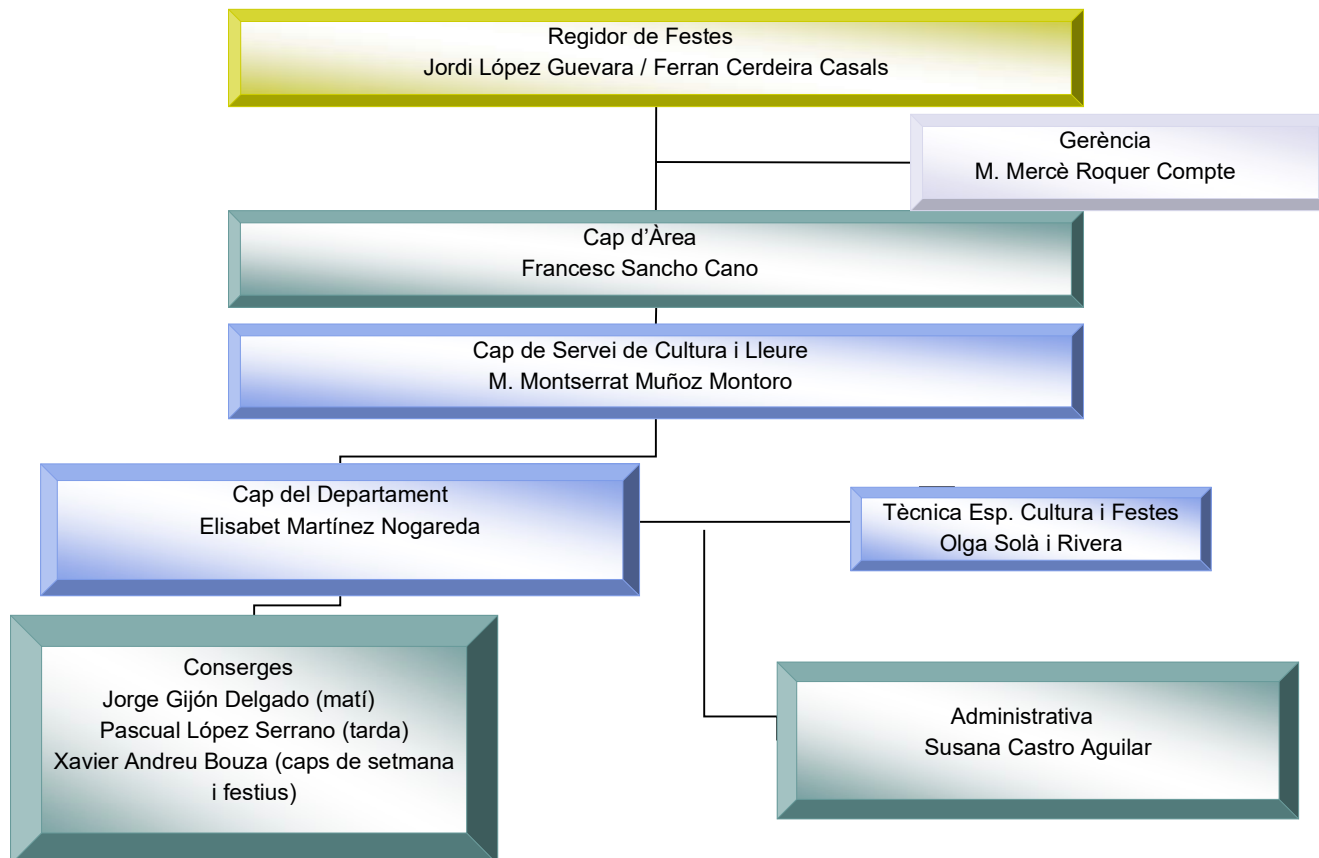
Regidor de Festes
Jordi López Guevara / Ferran Cerdeira Casals

Gerència
M. Mercè Roquer Compte

Cap d'Àrea
Francesc Sancho Cano

Cap de Servei de Cultura i Lleure
M. Montserrat Muñoz Montoro

Cap del Departament
Elisabet Martínez Nogareda

Tècnica Esp. Cultura i Festes
Olga Solà i Rivera

Conserges
Jorge Gijón Delgado (matí)
Pascual López Serrano (tarda)
Xavier Andreu Bouza (caps de setmana i festius)

Administrativa
Susana Castro Aguilar